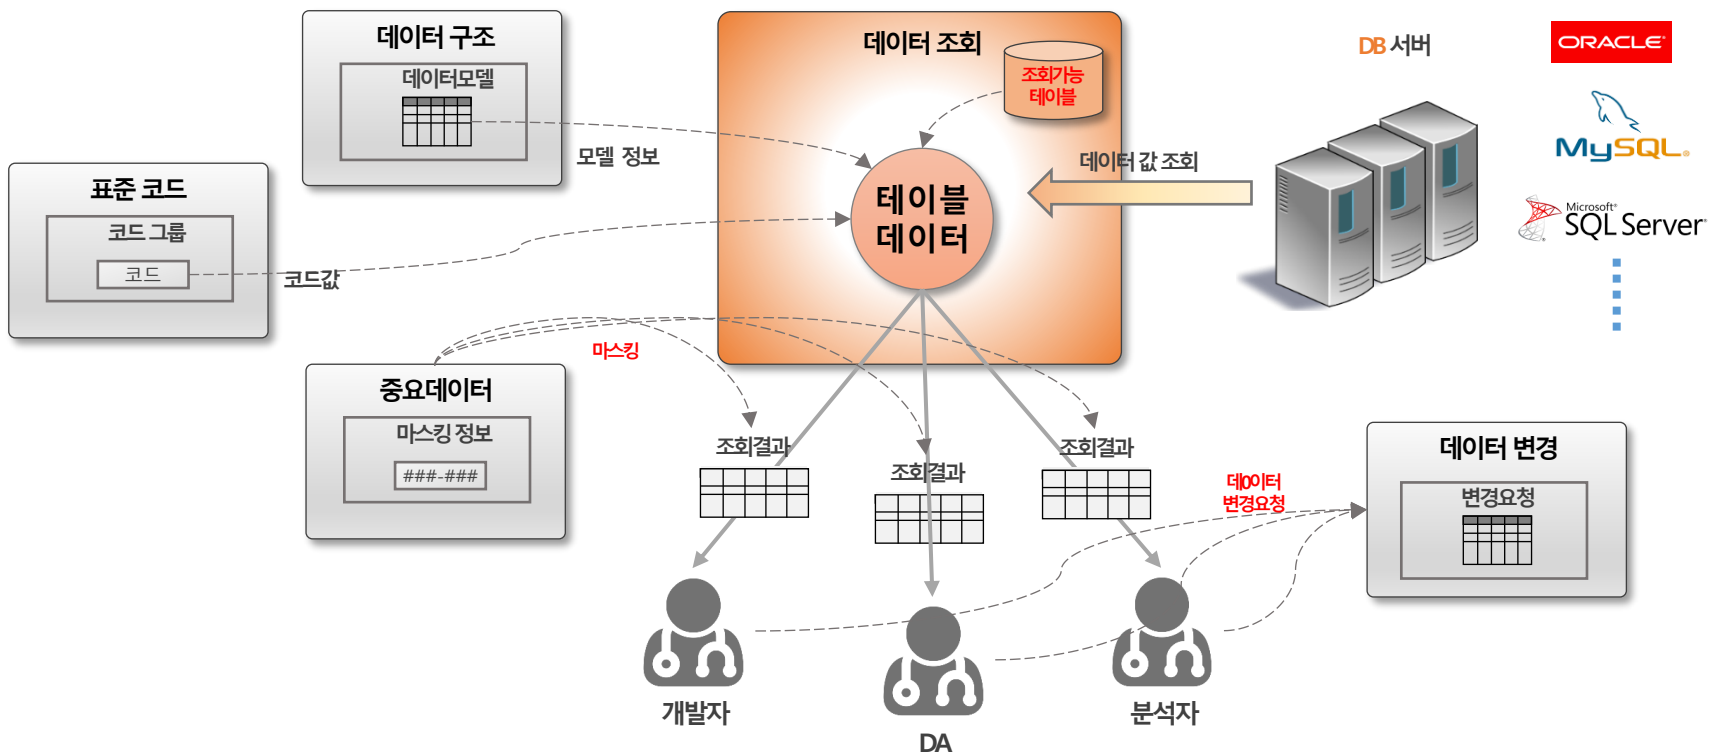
데이터 구조

데이터모델

표준 코드

코드 그룹

코드

코드값

모델 정보

데이터 조회

조회가능 테이블

테이블 데이터

데이터 값 조회

DB 서버

ORACLE

MySQL

Microsoft SQL Server

중요데이터

마스킹 정보

###-###

마스킹

조회결과

조회결과

조회결과

데이터 변경요청

데이터 변경

변경요청

개발자

DA

분석자